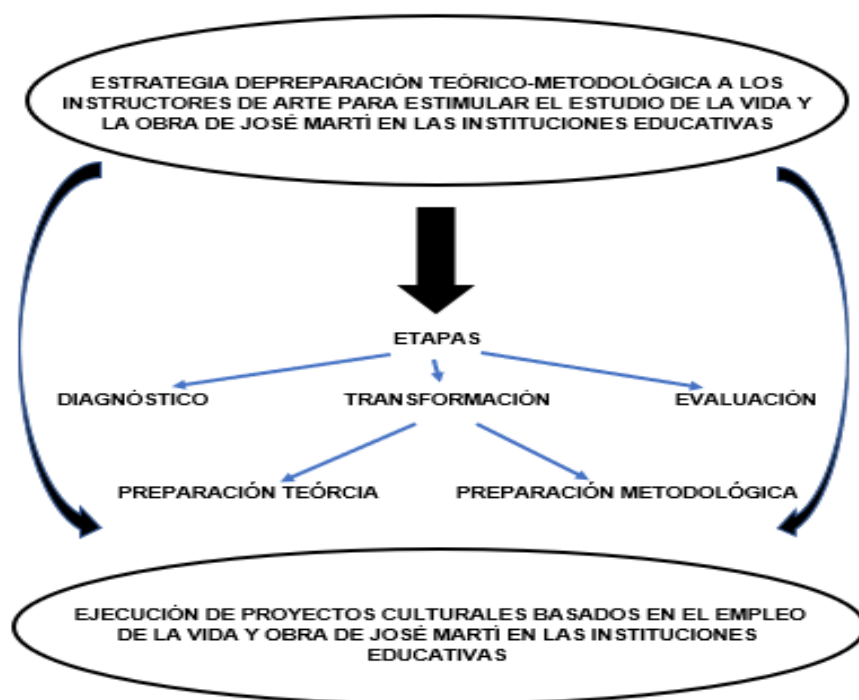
ESTRATEGIA DEPREPARACIÓN TEÓRICO-METODOLÓGICA A LOS INSTRUCTORES DE ARTE PARA ESTIMULAR EL ESTUDIO DE LA VIDA Y LA OBRA DE JOSÉ MARTÍ EN LAS INSTITUCIONES EDUCATIVAS

ETAPAS

DIAGNÓSTICO

TRANSFORMACIÓN

EVALUACIÓN

PREPARACIÓN TEÓRCIA

PREPARACIÓN METODOLÓGICA

EJECUCIÓN DE PROYECTOS CULTURALES BASADOS EN EL EMPLEO DE LA VIDA Y OBRA DE JOSÉ MARTÍ EN LAS INSTITUCIONES EDUCATIVAS